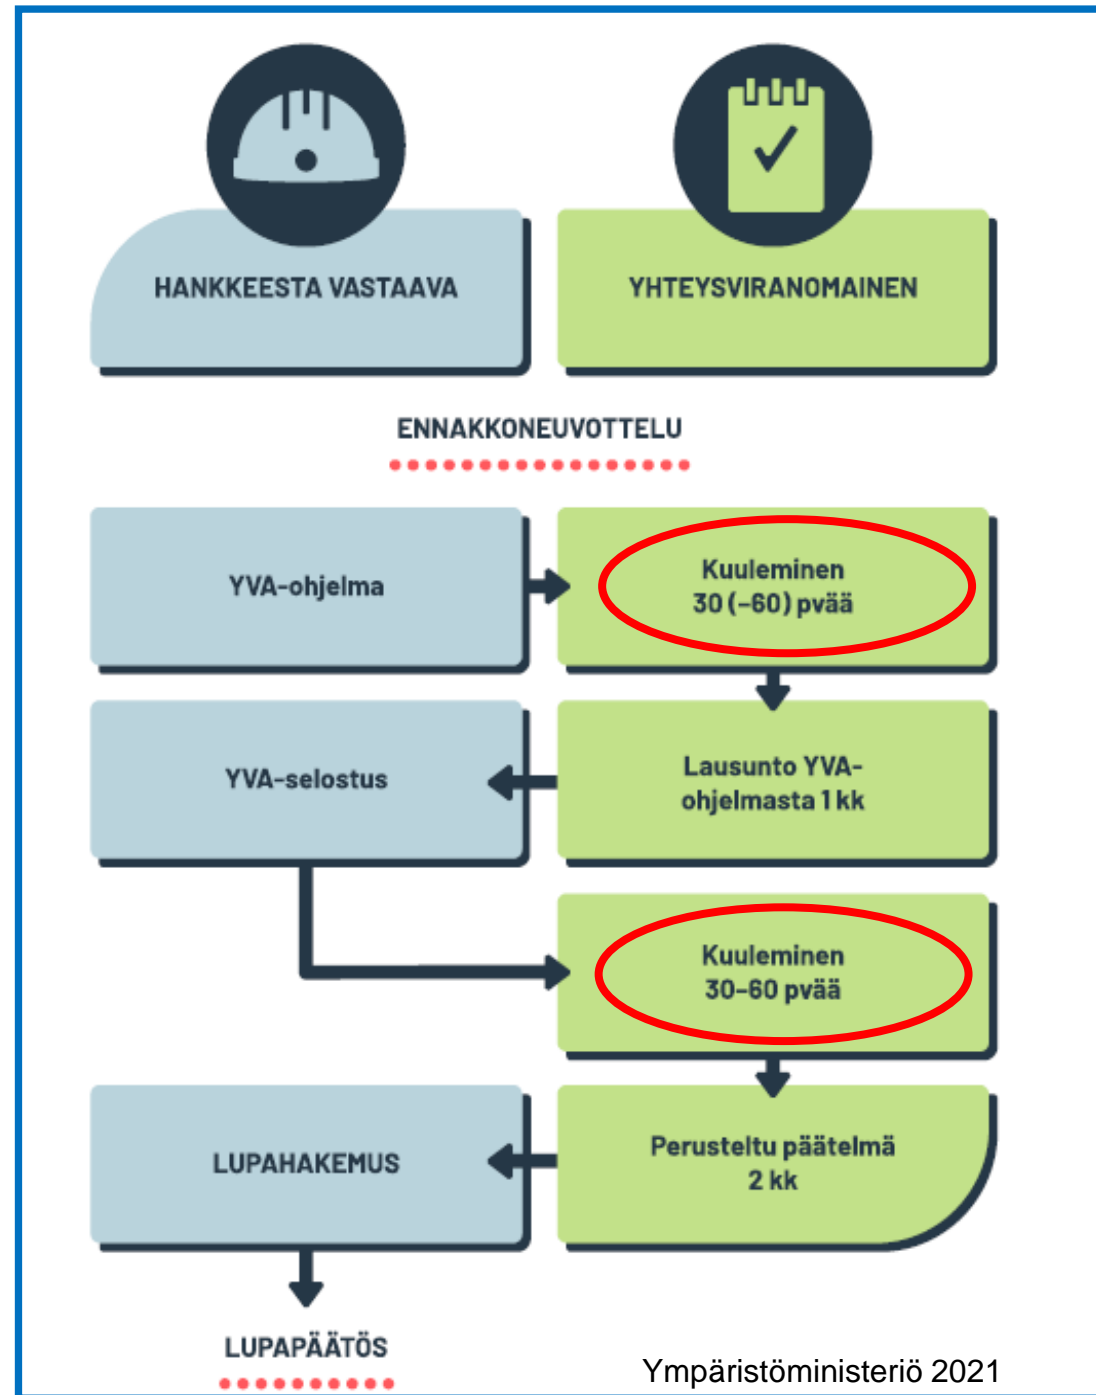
HANKKEESTA VASTAAVA

YHTEYSVIRANOMAINEN

ENNAKKONEUVOTTELU

YVA-ohjelma

Kuuleminen
30 (–60) pvää

YVA-selostus

Lausunto YVA-ohjelmasta 1 kk

Kuuleminen
30–60 pvää

LUPAHAKEMUS

Perusteltu päätelmä
2 kk

LUPAPÄÄTÖS

Ympäristöministeriö 2021